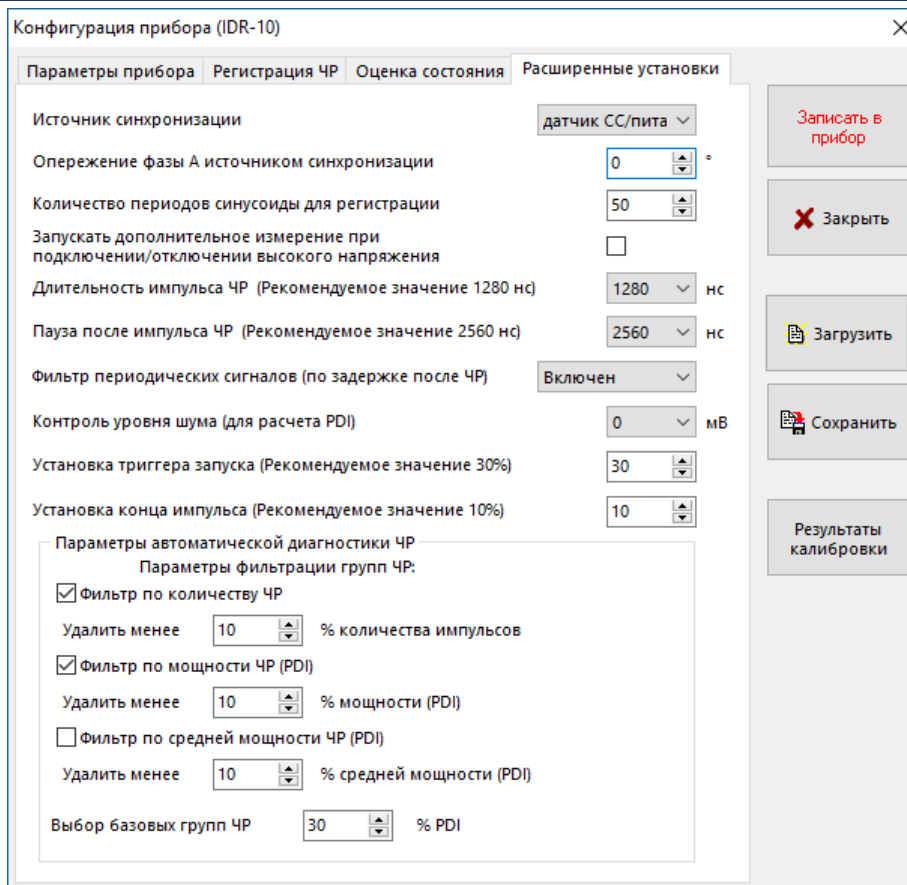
Конфигурация прибора (IDR-10)

×

Параметры прибора | Регистрация ЧР | Оценка состояния | Расширенные установки

Источник синхронизации | датчик СС/пита

Опережение фазы А источником синхронизации | 0 °

Количество периодов синусоиды для регистрации | 50

Запускать дополнительное измерение при подключении/отключении высокого напряжения

Длительность импульса ЧР (Рекомендуемое значение 1280 нс) | 1280 нс

Пауза после импульса ЧР (Рекомендуемое значение 2560 нс) | 2560 нс

Фильтр периодических сигналов (по задержке после ЧР) | Включен

Контроль уровня шума (для расчета PDI) | 0 мВ

Установка триггера запуска (Рекомендуемое значение 30%) | 30

Установка конца импульса (Рекомендуемое значение 10%) | 10

Параметры автоматической диагностики ЧР

Параметры фильтрации групп ЧР:

Фильтр по количеству ЧР

Удалить менее 10 % количества импульсов

Фильтр по мощности ЧР (PDI)

Удалить менее 10 % мощности (PDI)

Фильтр по средней мощности ЧР (PDI)

Удалить менее 10 % средней мощности (PDI)

Выбор базовых групп ЧР 30 % PDI

Записать в прибор

Закрыть

Загрузить

Сохранить

Результаты калибровки